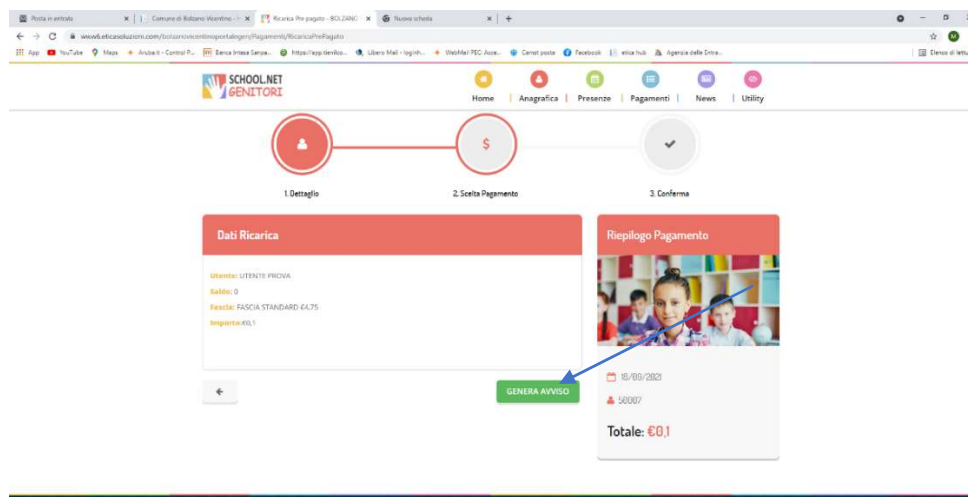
Posta in entrata × Comune di Bolzano Vicentino - × Ricarica Pre pagato - BOLZANO × Nuova scheda × +

www6.eticasoluzioni.com/bolzanovicentinoportalegen/Pagamenti/RicaricaPrePagato

App YouTube Maps Aruba.it - Control P... Banca Intesa Sanpa... https://app.tienilo... Libero Mail - login... WebMail PEC Aces... Cerca posta Facebook etica hub Agenzia delle Entra... Elenco di lettura

SCHOOL.NET GENITORI

Home | Anagrafica | Presenze | Pagamenti | News | Utility

1. Dettaglio

2. Scelta Pagamento

3. Conferma

Dati Ricarica

Utente: UTENTE PROVA
Saldo: 0
Fascia: FASCIA STANDARD €4,75
Importo:€0,1

GENERA AVVISO

Riepilogo Pagamento

18/09/2021

50087

Totale: €0,1